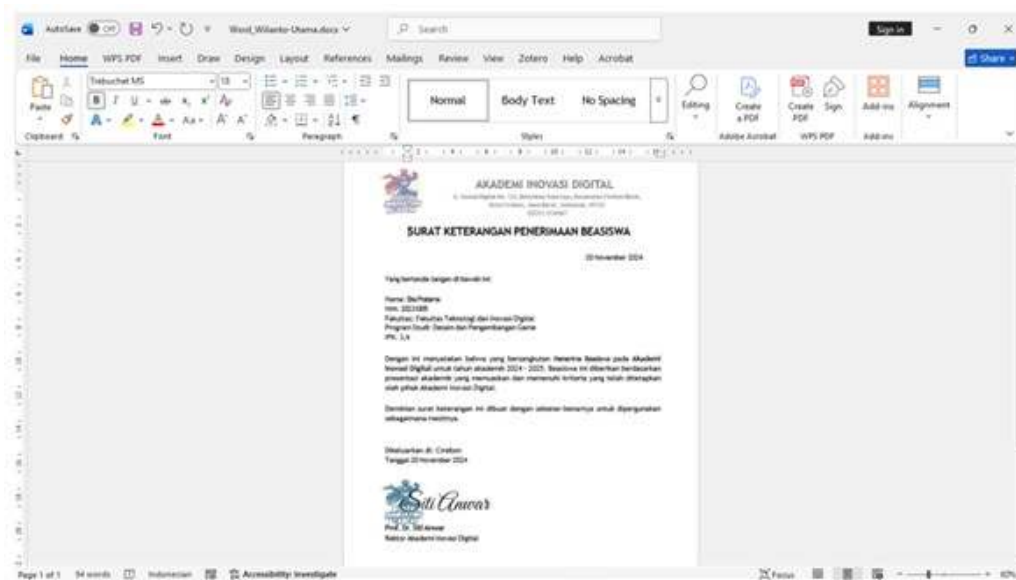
AutoSave Off Word_Wilianto-Utama.docx Search Sign in

File Home WPS PDF Insert Draw Design Layout References Mailings Review View Zotero Help Acrobat Share

Paste Trebuchet MS 10 Normal Body Text No Spacing Editing Create a PDF Create PDF Sign Add-ins Alignment

Clipboard Font Paragraph Styles Adobe Acrobat WPS PDF Add-ins

AKADEMI INOVASI DIGITAL

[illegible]

SURAT KETERANGAN PENERIMAAN BEASISWA

20 November 2024

Yang bertanda tangan di bawah ini:

Nama: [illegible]
NIM: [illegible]
Fakultas: Fakultas Teknologi dan Inovasi Digital
Program Studi: Desain dan Pengembangan Game
IPK: 3,4

Dengan ini menyatakan bahwa yang bersangkutan Penerima Beasiswa pada Akademi Inovasi Digital untuk tahun akademik 2024 - 2025. Beasiswa ini diberikan berdasarkan prestasi akademik yang memuaskan dan memenuhi kriteria yang telah ditetapkan oleh pihak Akademi Inovasi Digital.

Demikian surat keterangan ini dibuat dengan sebenar-benarnya untuk dipergunakan sebagaimana mestinya.

Dikeluarkan di: Cirebon
Tanggal: 20 November 2024

Siti Anwar

Prof. Dr. Siti Anwar
Rektor Akademi Inovasi Digital

Page 1 of 1 94 words Indonesian Accessibility: Investigate Focus